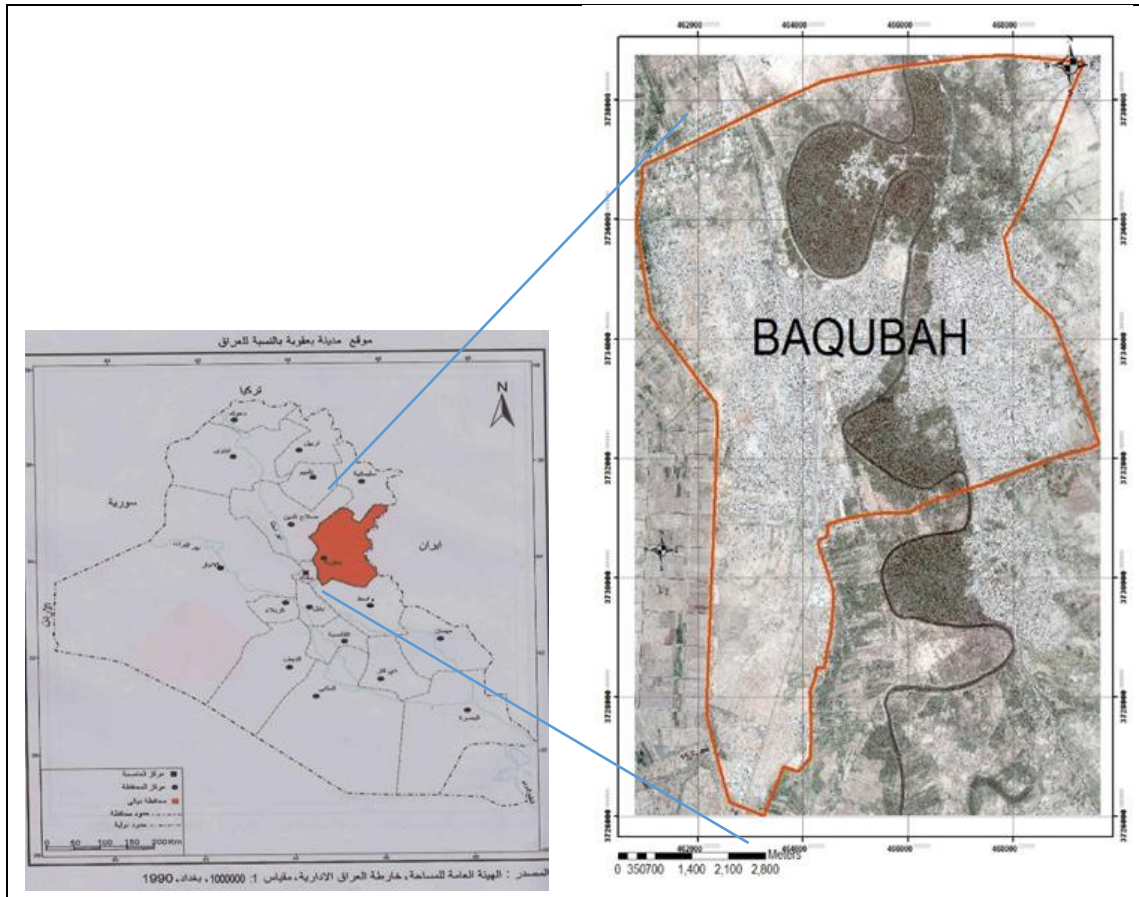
موقع مدينة بعقوبة بالنسبة للعراق

تركيا

سورية

ايران

الأردن

N

مركز العاصمة
مركز المحافظة
محافظة ديالى
حدود محافظة
حدود دولية

0 50 100 150 200 Km

المصدر : الهيئة العامة للمساحة، خارطة العراق الادارية، مقياس 1: 1000000، بغداد، 1990

462000 464000 466000 468000

3738000
3736000
3734000
3732000
3730000
3728000
3726000

BAQUBAH

0 350700 1,400 2,100 2,800 Meters